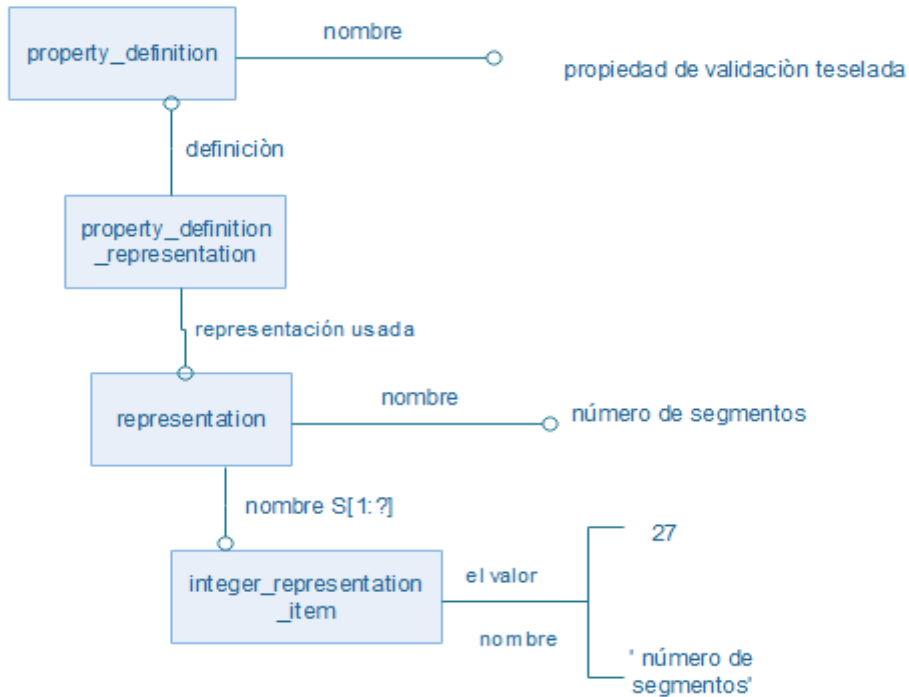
property_definition

nombre

propiedad de validaciòn teselada

definiciòn

property_definition _representation

representación usada

representation

nombre

número de segmentos

nombre S[1:?]

integer_representation _item

el valor

nombre

27

' número de segmentos'